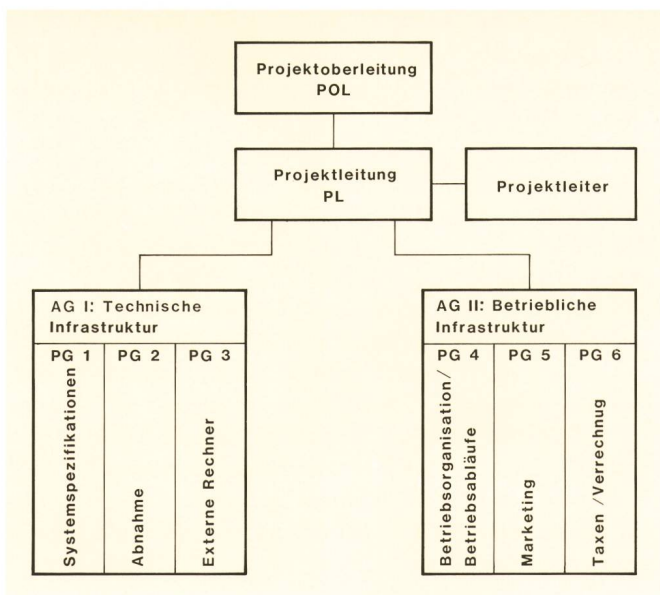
Projektoberleitung
POL

Projektleitung
PL

Projektleiter

AG I: Technische Infrastruktur

PG 1
Systemspezifikationen

PG 2
Abnahme

PG 3
Externe Rechner

AG II: Betriebliche Infrastruktur

PG 4
Betriebsorganisation/ Betriebsabläufe

PG 5
Marketing

PG 6
Taxen /Verrechnug